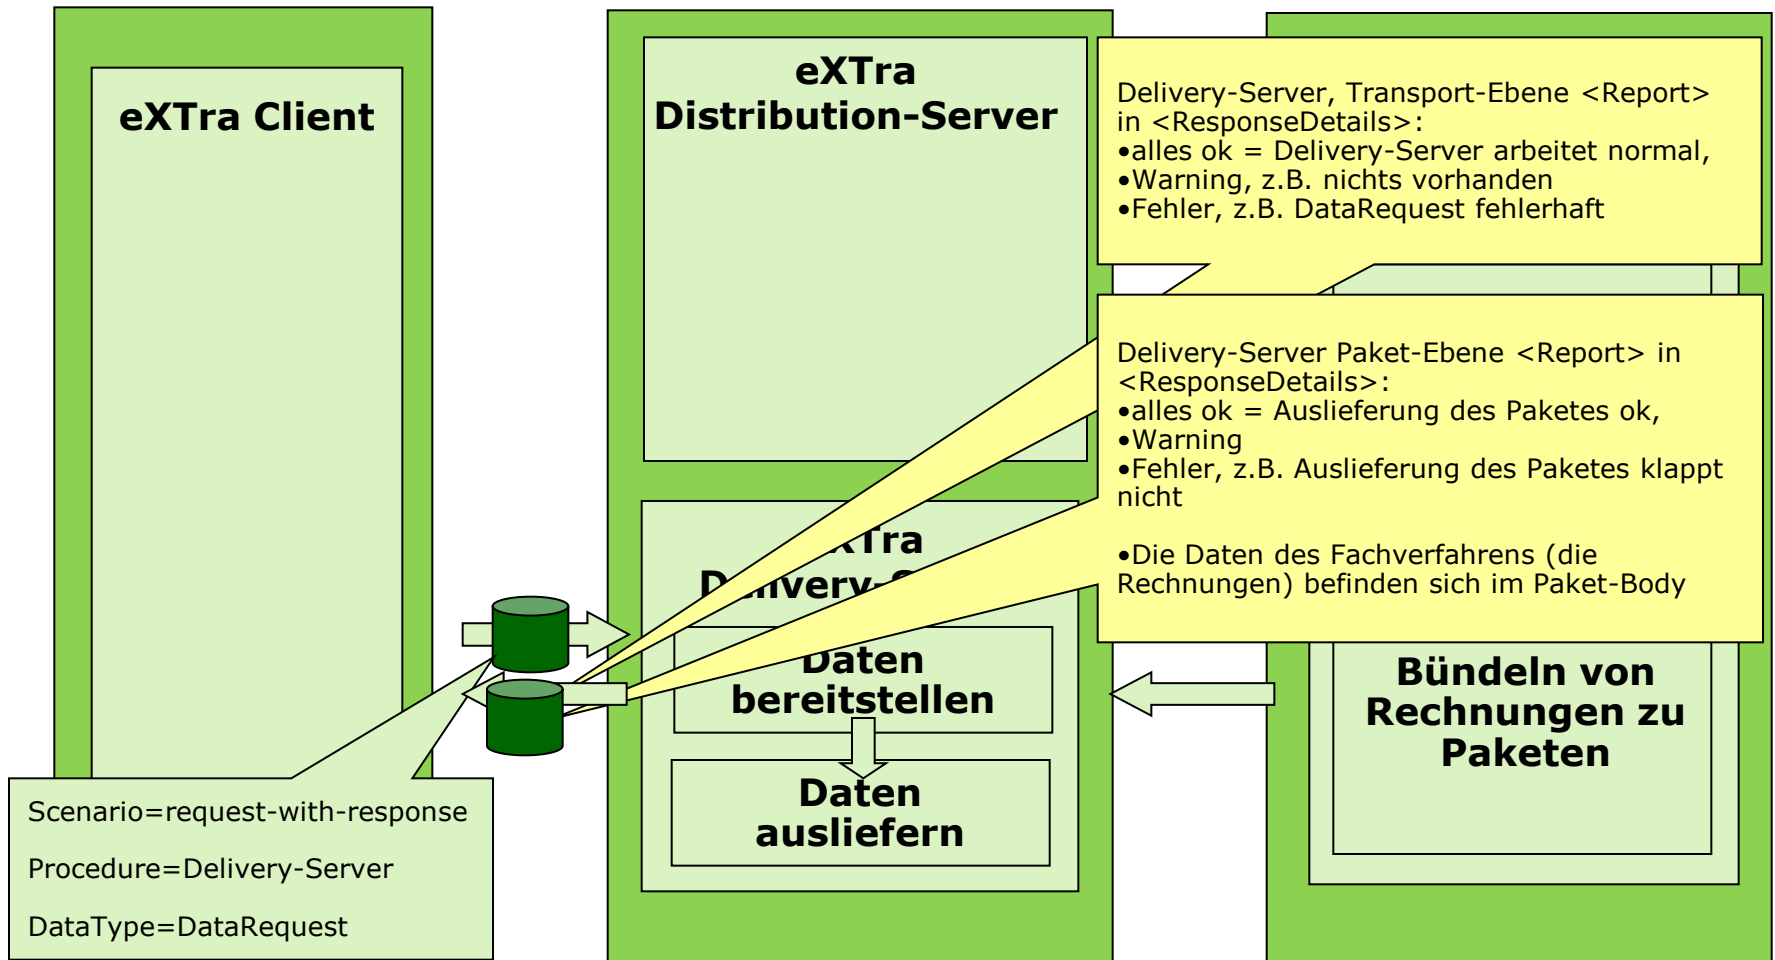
eXTra Client

eXTra Distribution-Server

Delivery-Server, Transport-Ebene <Report> in <ResponseDetails>:
•alles ok = Delivery-Server arbeitet normal,
•Warning, z.B. nichts vorhanden
•Fehler, z.B. DataRequest fehlerhaft

Delivery-Server Paket-Ebene <Report> in <ResponseDetails>:
•alles ok = Auslieferung des Paketes ok,
•Warning
•Fehler, z.B. Auslieferung des Paketes klappt nicht

•Die Daten des Fachverfahrens (die Rechnungen) befinden sich im Paket-Body

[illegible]XTra D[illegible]livery-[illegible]

Daten bereitstellen

Daten ausliefern

Bündeln von Rechnungen zu Paketen

Scenario=request-with-response

Procedure=Delivery-Server

DataType=DataRequest